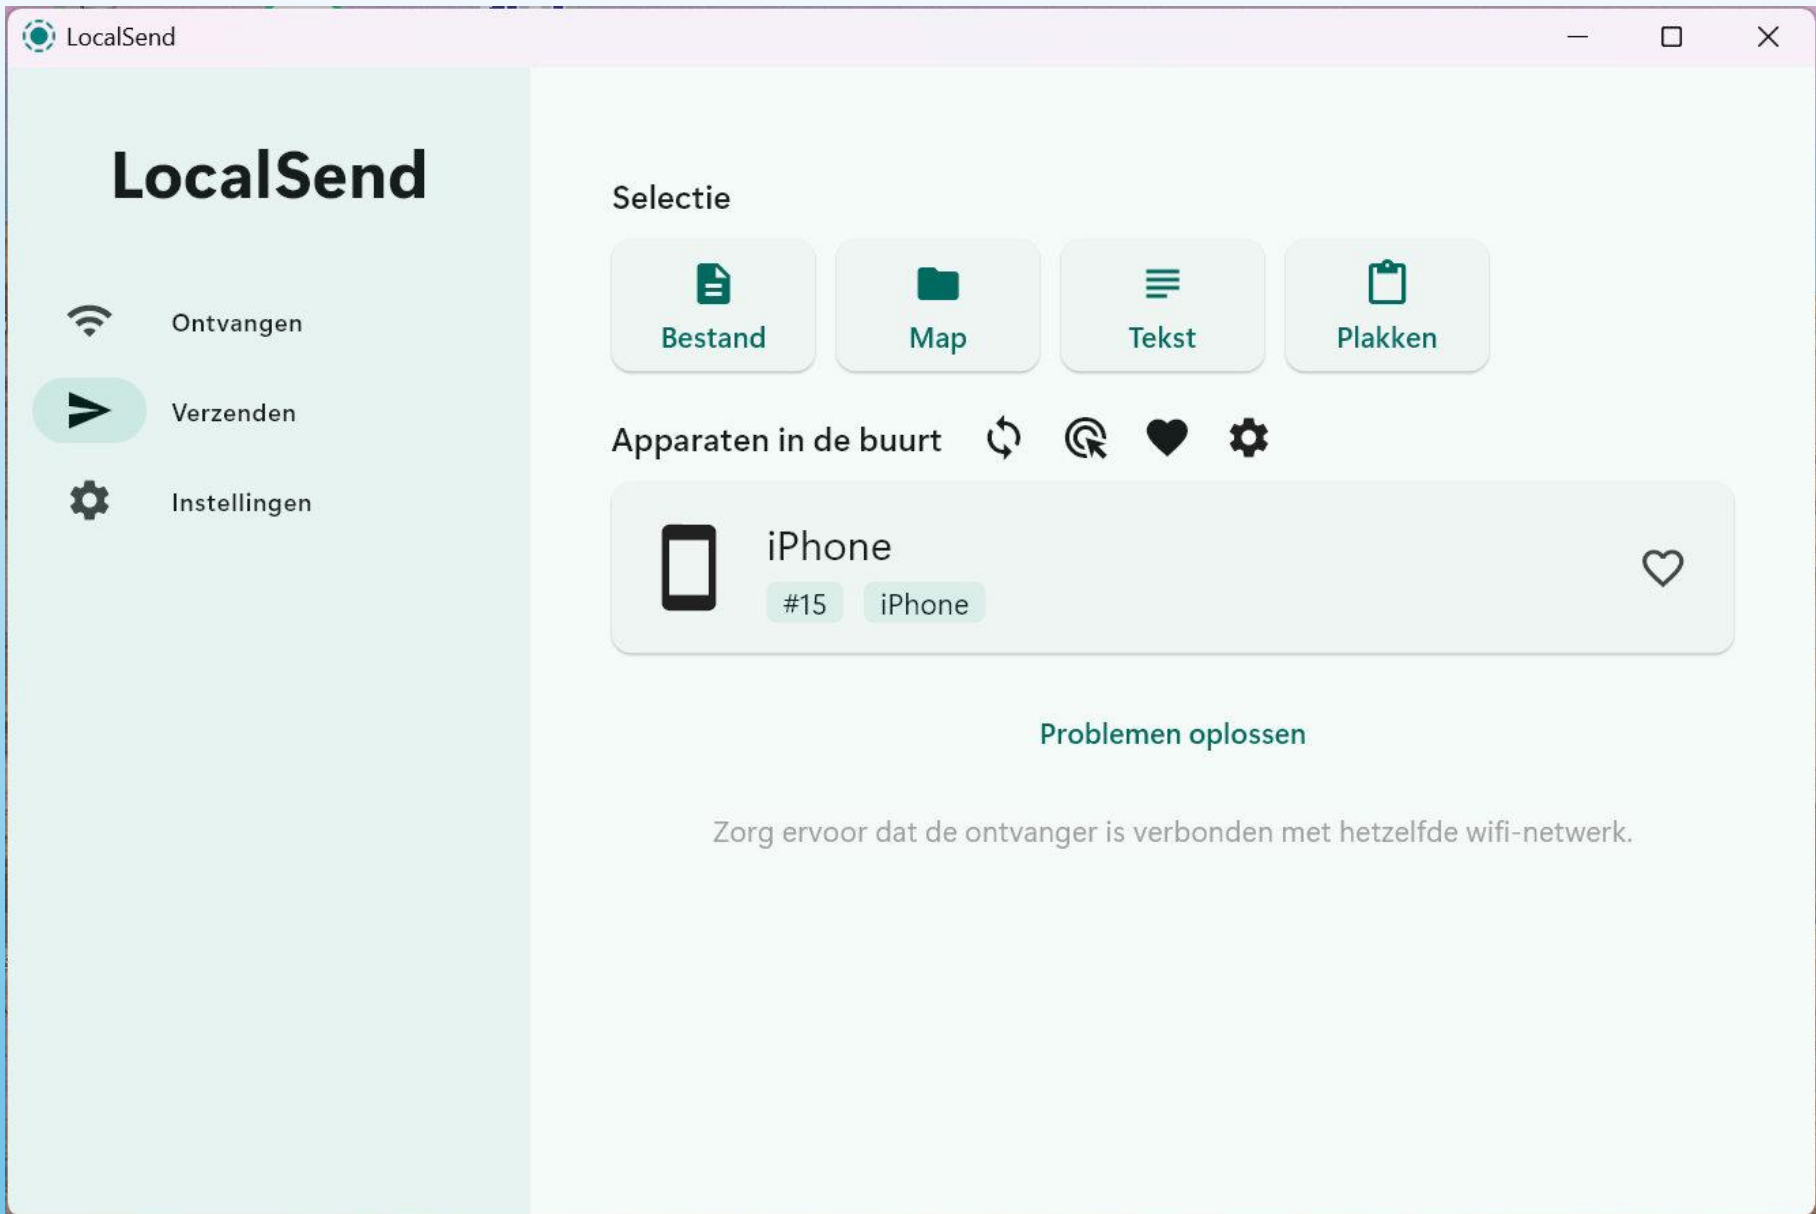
LocalSend

LocalSend

Ontvangen

Verzenden

Instellingen

Selectie

Bestand

Map

Tekst

Plakken

Apparaten in de buurt

iPhone

#15

iPhone

Problemen oplossen

Zorg ervoor dat de ontvanger is verbonden met hetzelfde wifi-netwerk.